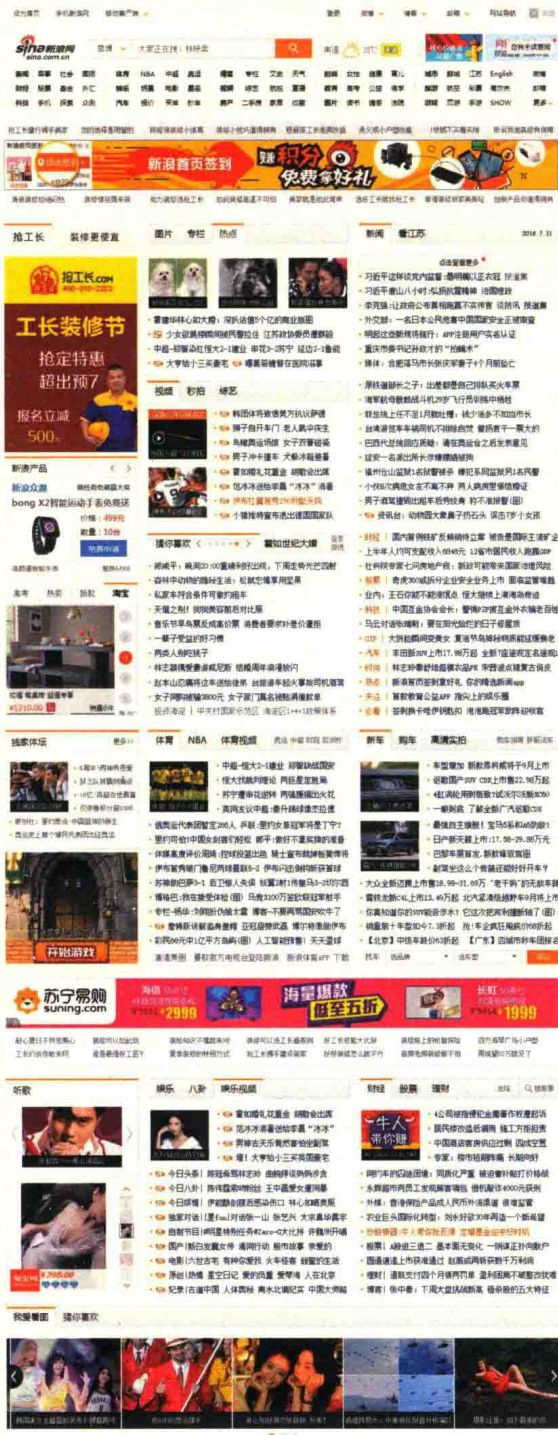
sina新浪网
sina.com.cn

新浪首页签到
赚积分 免费拿好礼

抢工长　装修更便宜

抢工长.com

工长装修节
抢定特惠
超出预7
报名立减
500

新浪产品
新浪众测
bong X2智能运动手表免费送

图片　专栏　热点

视频　秒拍　综艺

猜你喜欢

体育　NBA　体育视频

新车　购车　高清实拍

新闻　看江苏　2016.7.31

苏宁易购
suning.com
海量爆款 低至五折
¥2999
¥1999

听歌

娱乐　八卦　娱乐视频

财经　股票　理财

牛人带你赚

我爱看图　猜你喜欢

开始游戏